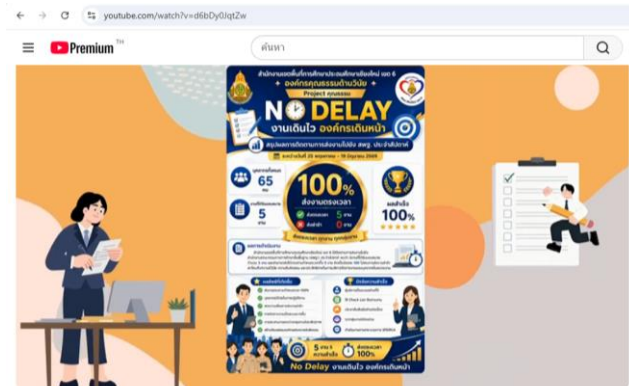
youtube.com/watch?v=d6bDy0JqtZw

Premium TH

ค้นหา

สำนักงานเขตพื้นที่การศึกษาประถมศึกษาเชียงใหม่ เขต 6
องค์กรคุณธรรมด้านวินัย
Project คุณธรรม
NO DELAY
งานเดินไว องค์กรเดินหน้า
สรุปผลการติดตามการส่งงานไปยัง สพฐ. ประจำสัปดาห์

65
5
100%
ส่งงานตรงเวลา
5
100%

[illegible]

No Delay งานเดินไว องค์กรเดินหน้า